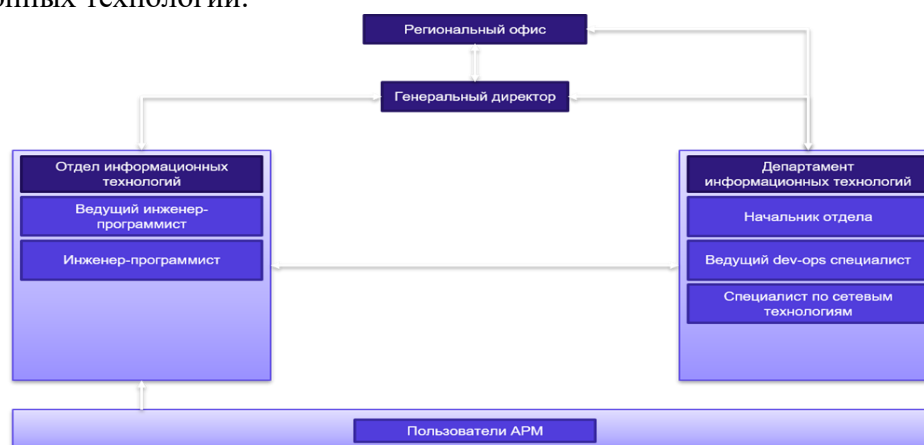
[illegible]онных технологий.

Региональный офис

Генеральный директор

Отдел информационных технологий

Ведущий инженер-программист

Инженер-программист

Департамент информационных технологий

Начальник отдела

Ведущий dev-ops специалист

Специалист по сетевым технологиям

Пользователи АРМ